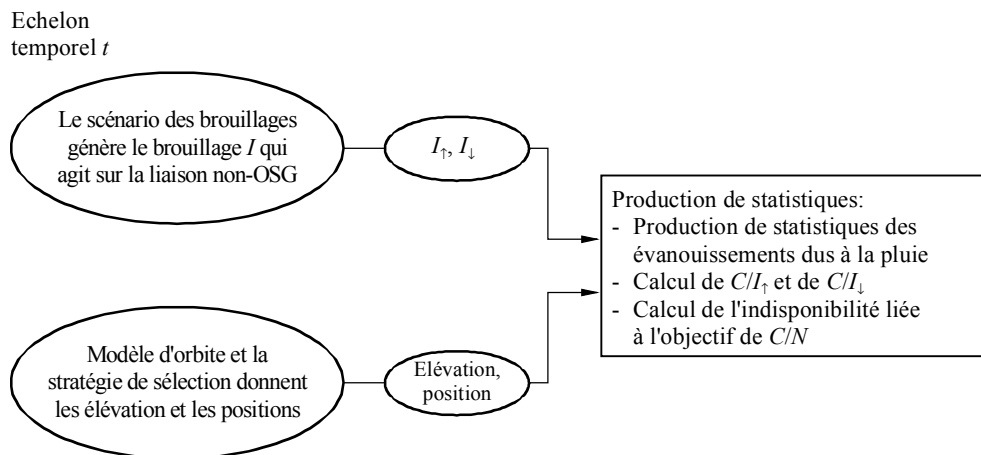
Echelon temporel $t$

Le scénario des brouillages génère le brouillage $I$ qui agit sur la liaison non-OSG

$I_{\uparrow}$, $I_{\downarrow}$

Production de statistiques:
- Production de statistiques des évanouissements dus à la pluie
- Calcul de $C/I_{\uparrow}$ et de $C/I_{\downarrow}$
- Calcul de l'indisponibilité liée à l'objectif de $C/N$

Modèle d'orbite et la stratégie de sélection donnent les élévation et les positions

Elévation, position